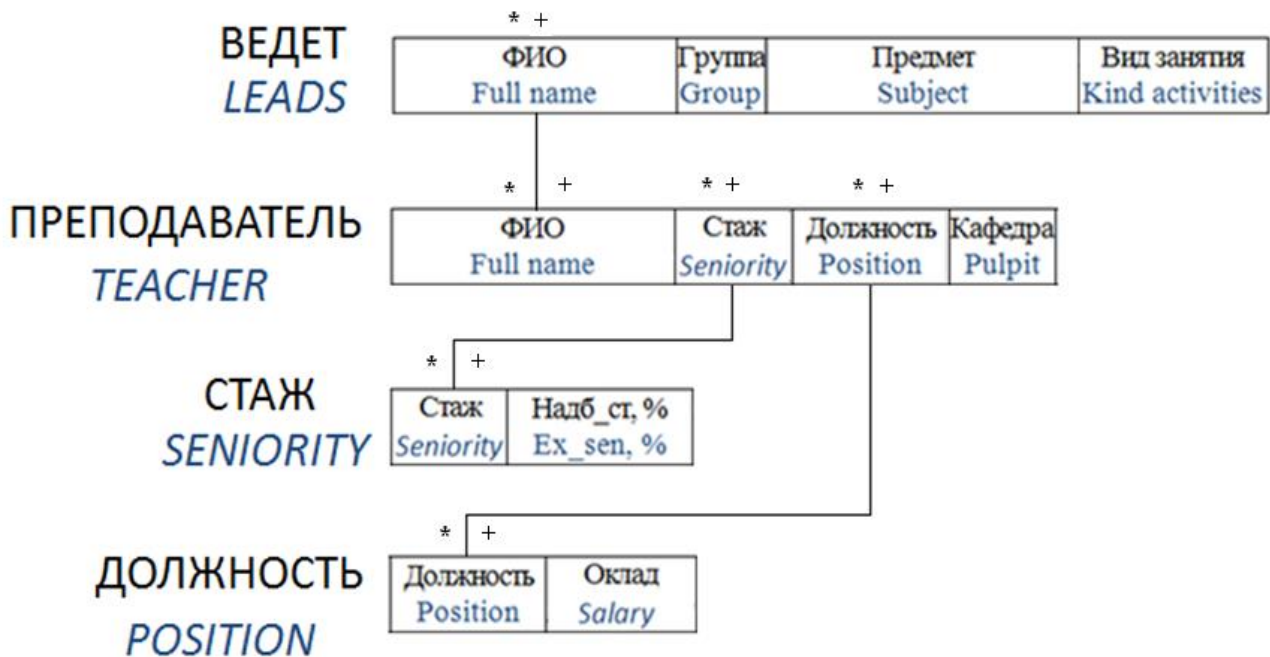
ВЕДЕТ
LEADS

\* +

| ФИО Full name | Группа Group | Предмет Subject | Вид занятия Kind activities |
|---|---|---|---|

ПРЕПОДАВАТЕЛЬ
TEACHER

\* + \* + \* +

| ФИО Full name | Стаж Seniority | Должность Position | Кафедра Pulpit |
|---|---|---|---|

СТАЖ
SENIORITY

\* +

| Стаж Seniority | Надб_ст, % Ex_sen, % |
|---|---|

ДОЛЖНОСТЬ
POSITION

\* +

| Должность Position | Оклад Salary |
|---|---|